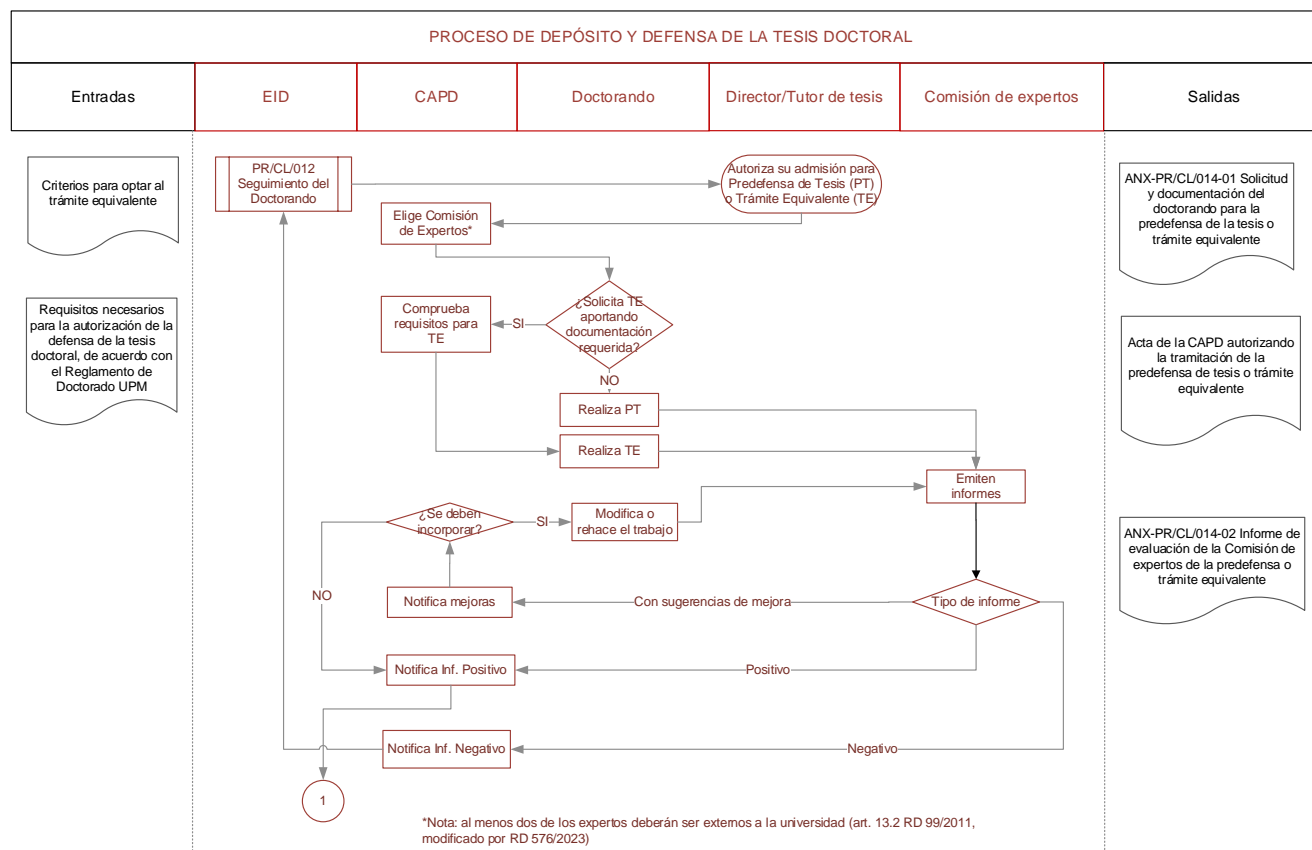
PROCESO DE DEPÓSITO Y DEFENSA DE LA TESIS DOCTORAL

| Entradas | EID | CAPD | Doctorando | Director/Tutor de tesis | Comisión de expertos | Salidas |
|---|---|---|---|---|---|---|

Criterios para optar al trámite equivalente

Requisitos necesarios para la autorización de la defensa de la tesis doctoral, de acuerdo con el Reglamento de Doctorado UPM

PR/CL/012 Seguimiento del Doctorando

Autoriza su admisión para Predefensa de Tesis (PT) o Trámite Equivalente (TE)

Elige Comisión de Expertos*

¿Solicita TE aportando documentación requerida?

SI

Comprueba requisitos para TE

NO

Realiza PT

Realiza TE

Emiten informes

¿Se deben incorporar?

SI

Modifica o rehace el trabajo

NO

Notifica mejoras

Con sugerencias de mejora

Tipo de informe

Notifica Inf. Positivo

Positivo

Notifica Inf. Negativo

Negativo

1

ANX-PR/CL/014-01 Solicitud y documentación del doctorando para la predefensa de la tesis o trámite equivalente

Acta de la CAPD autorizando la tramitación de la predefensa de tesis o trámite equivalente

ANX-PR/CL/014-02 Informe de evaluación de la Comisión de expertos de la predefensa o trámite equivalente

*Nota: al menos dos de los expertos deberán ser externos a la universidad (art. 13.2 RD 99/2011, modificado por RD 576/2023)